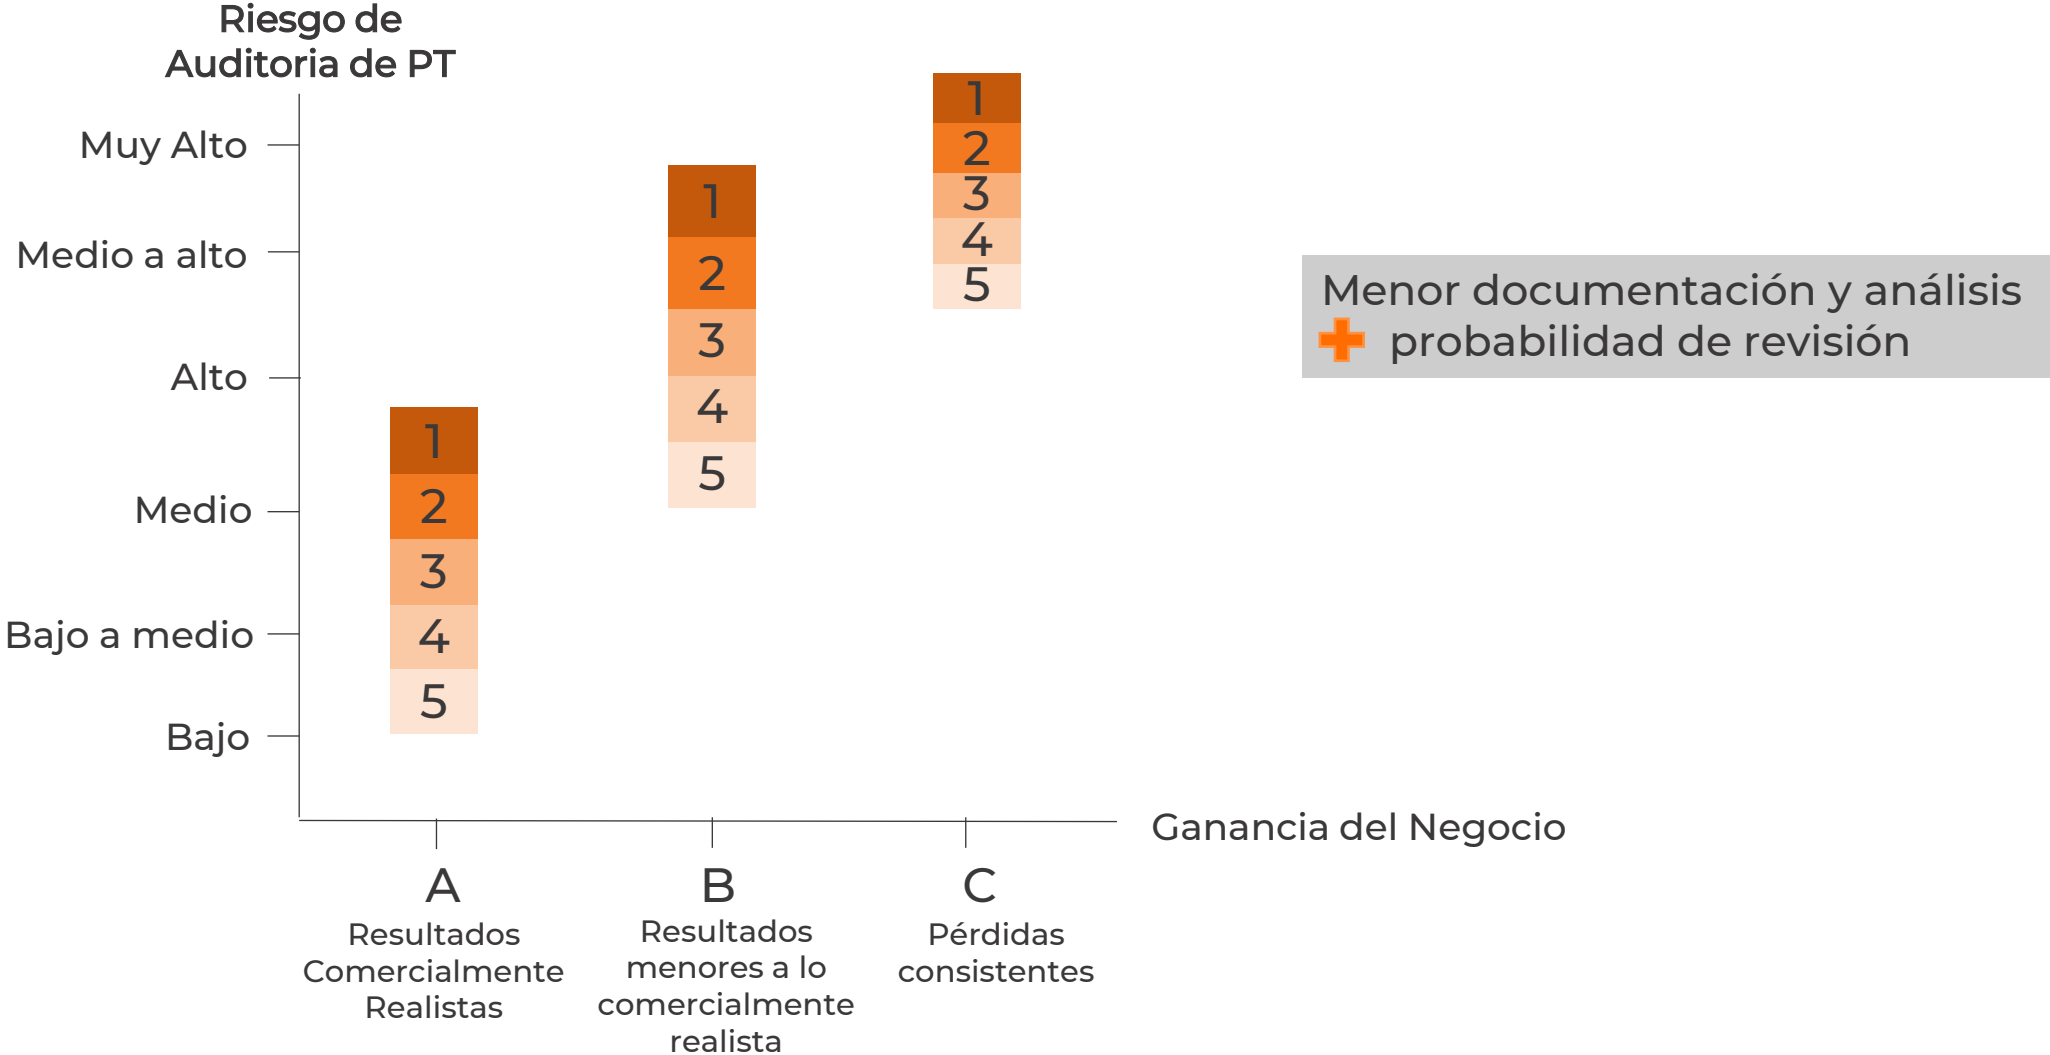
Riesgo de Auditoria de PT

Muy Alto
Medio a alto
Alto
Medio
Bajo a medio
Bajo

1
2
3
4
5

1
2
3
4
5

1
2
3
4
5

Menor documentación y análisis
+ probabilidad de revisión

Ganancia del Negocio

A
Resultados Comercialmente Realistas

B
Resultados menores a lo comercialmente realista

C
Pérdidas consistentes